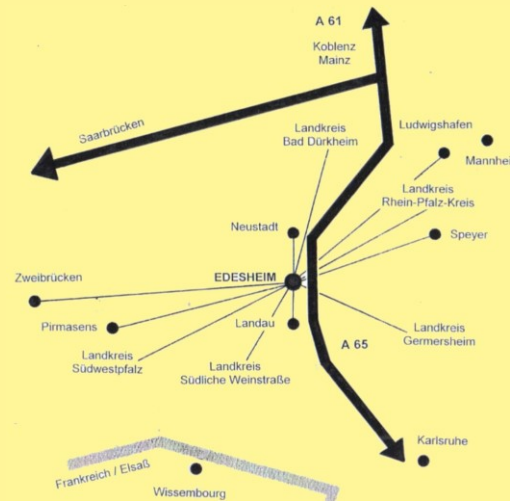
A 61

Koblenz
Mainz

Saarbrücken

Landkreis
Bad Dürkheim

Ludwigshafen

Mannhei

Landkreis
Rhein-Pfalz-Kreis

Neustadt

Speyer

Zweibrücken

EDESHEIM

Pirmasens

Landau

Landkreis
Germersheim

A 65

Landkreis
Südwestpfalz

Landkreis
Südliche Weinstraße

Karlsruhe

Frankreich / Elsaß

Wissembourg